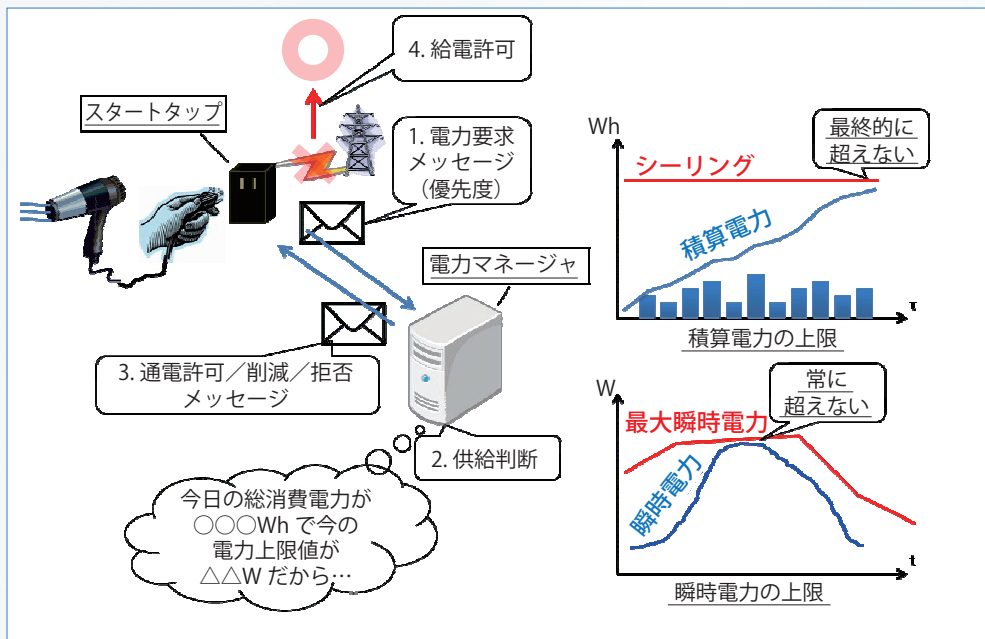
4. 給電許可

スタートタップ

1. 電力要求メッセージ（優先度）

電力マネージャ

3. 通電許可／削減／拒否メッセージ

2. 供給判断

今日の総消費電力が○○○Wh で今の電力上限値が△△W だから…

Wh

最終的に超えない

シーリング

積算電力

τ

積算電力の上限

W

常に超えない

最大瞬時電力

瞬時電力

t

瞬時電力の上限